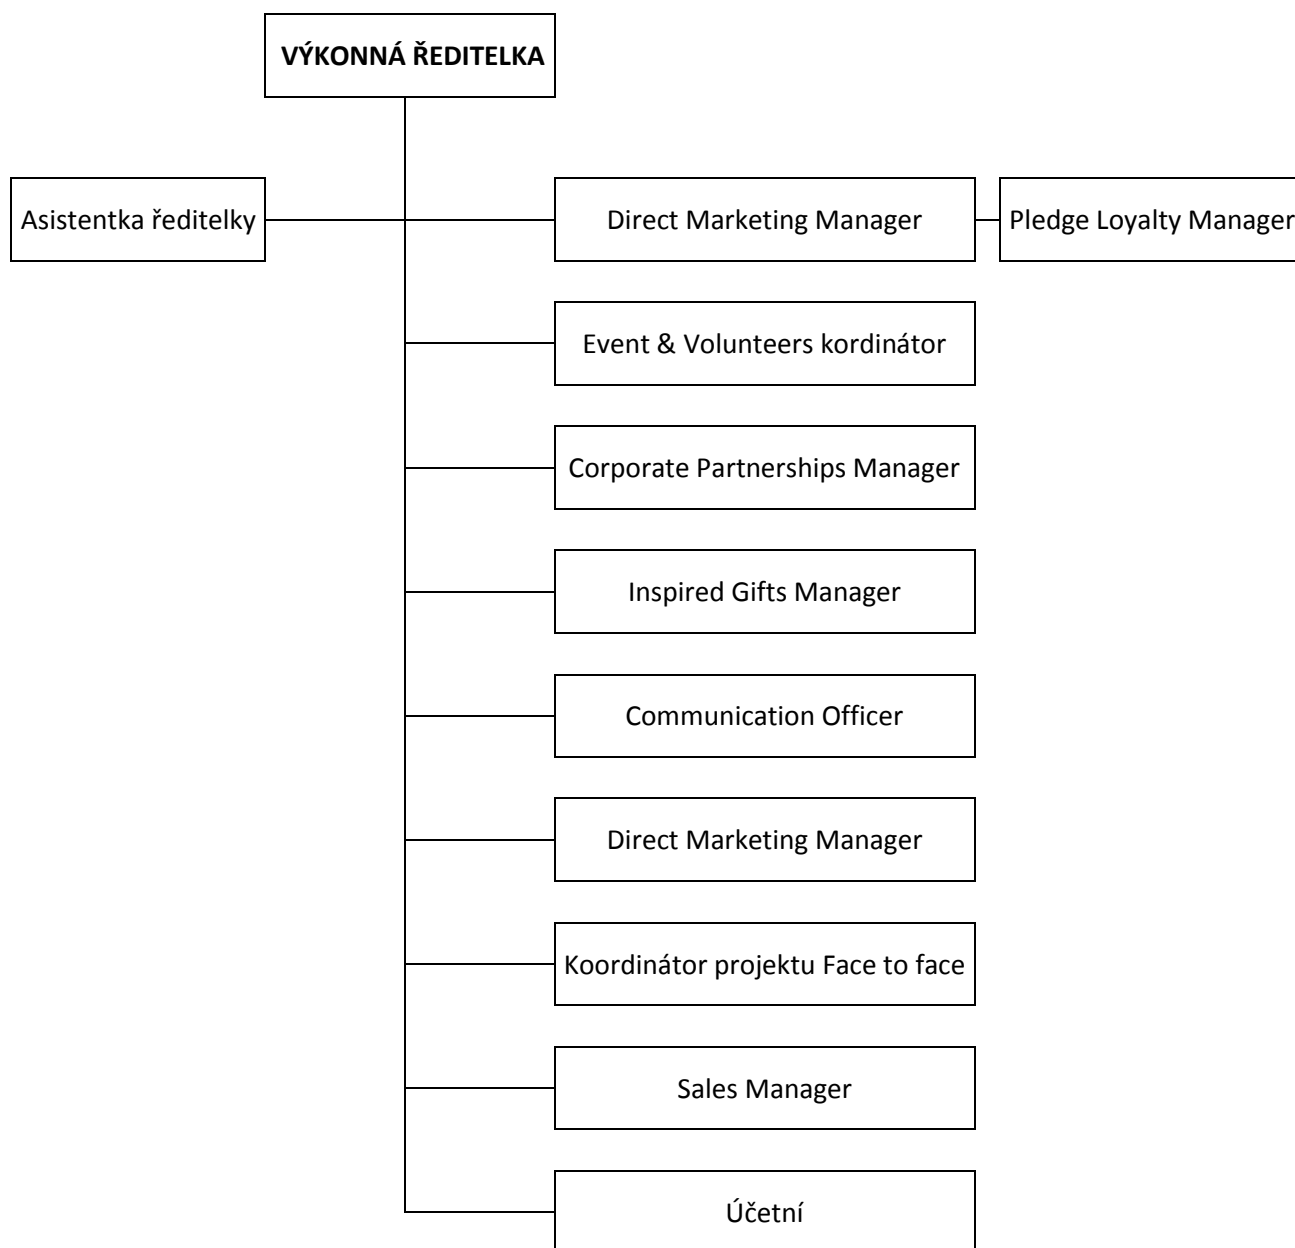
VÝKONNÁ ŘEDITELKA

Asistentka ředitelky

Direct Marketing Manager

Pledge Loyalty Manager

Event & Volunteers kordinátor

Corporate Partnerships Manager

Inspired Gifts Manager

Communication Officer

Direct Marketing Manager

Koordinátor projektu Face to face

Sales Manager

Účetní